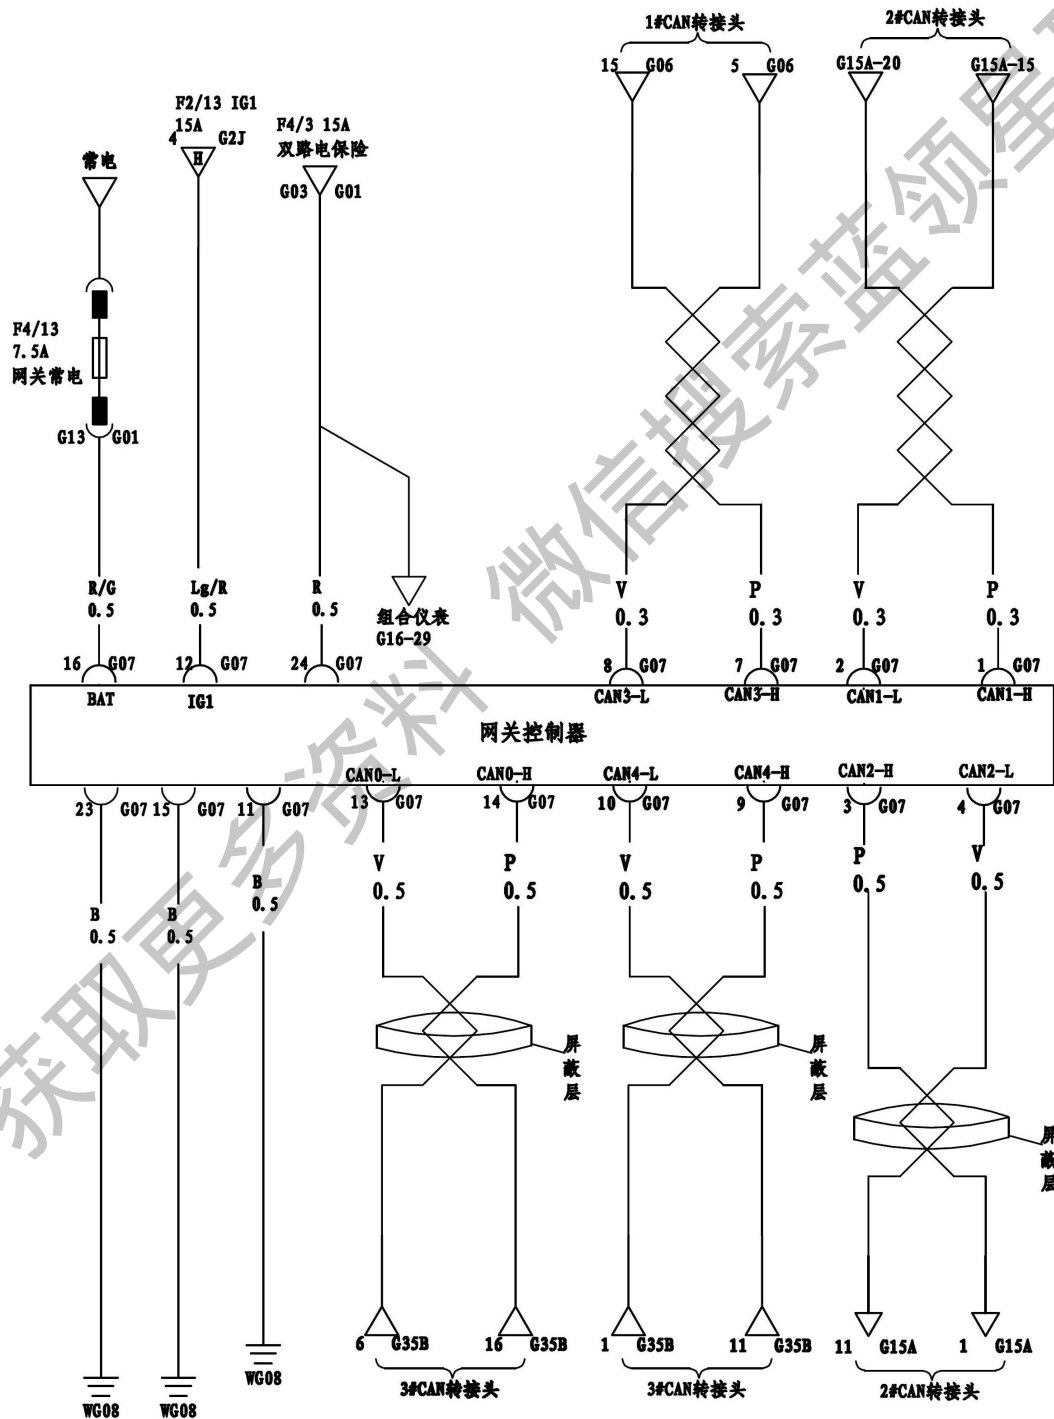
1#CAN转接头

2#CAN转接头

15 G06 5 G06

G15A-20 G15A-15

F2/13 IG1 15A

4 H G2J

F4/3 15A 双路电保险

常电

G03 G01

F4/13 7.5A 网关常电

G13 G01

R/G 0.5

Lg/R 0.5

R 0.5

组合仪表 G16-29

V 0.3

P 0.3

V 0.3

P 0.3

16 G07 BAT

12 G07 IG1

24 G07

8 G07 CAN3-L

7 G07 CAN3-H

2 G07 CAN1-L

1 G07 CAN1-H

网关控制器

CAN0-L

CAN0-H

CAN4-L

CAN4-H

CAN2-H

CAN2-L

23 G07

15 G07

11 G07

13 G07

14 G07

10 G07

9 G07

3 G07

4 G07

B 0.5

B 0.5

B 0.5

V 0.5

P 0.5

V 0.5

P 0.5

P 0.5

V 0.5

屏蔽层

屏蔽层

屏蔽层

WG08

WG08

WG08

6 G35B

16 G35B

1 G35B

11 G35B

11 G15A

1 G15A

3#CAN转接头

3#CAN转接头

2#CAN转接头

获取更多资料 微信搜索蓝领星